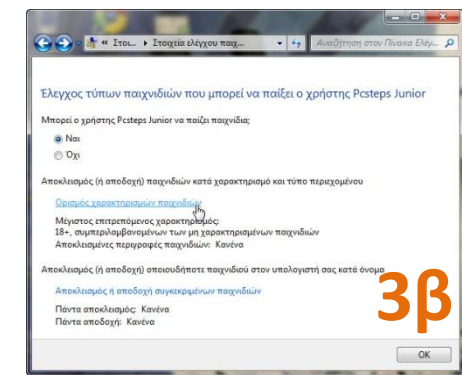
« Στοι... ▸ Στοιχεία ελέγχου παιχ... ▾ Αναζήτηση στον Πίνακα Ελέγ...

Έλεγχος τύπων παιχνιδιών που μπορεί να παίξει ο χρήστης Pcsteps Junior

Μπορεί ο χρήστης Pcsteps Junior να παίζει παιχνίδια;

Ναι

Όχι

Αποκλεισμός (ή αποδοχή) παιχνιδιών κατά χαρακτηρισμό και τύπο περιεχομένου

Ορισμός χαρακτηρισμών παιχνιδιών

Μέγιστος επιτρεπόμενος χαρακτηρισμός: 18+, συμπεριλαμβανομένων των μη χαρακτηρισμένων παιχνιδιών

Αποκλεισμένες περιγραφές παιχνιδιών: Κανένα

Αποκλεισμός (ή αποδοχή) οποιουδήποτε παιχνιδιού στον υπολογιστή σας κατά όνομα

Αποκλεισμός ή αποδοχή συγκεκριμένων παιχνιδιών

Πάντα αποκλεισμός: Κανένα

Πάντα αποδοχή: Κανένα

3β

OK